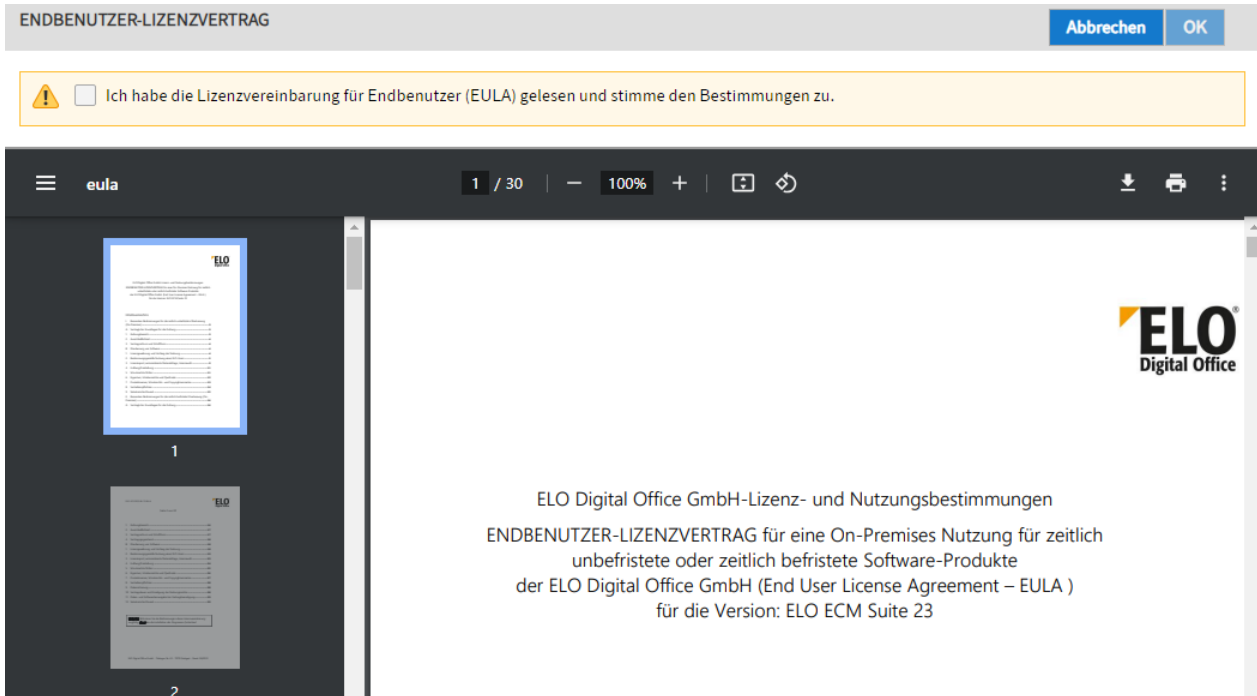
ENDBENUTZER-LIZENZVERTRAG

Abbrechen OK

Ich habe die Lizenzvereinbarung für Endbenutzer (EULA) gelesen und stimme den Bestimmungen zu.

eula

1 / 30

100%

1

2

ELO
Digital Office

ELO Digital Office GmbH-Lizenz- und Nutzungsbestimmungen

ENDBENUTZER-LIZENZVERTRAG für eine On-Premises Nutzung für zeitlich unbefristete oder zeitlich befristete Software-Produkte der ELO Digital Office GmbH (End User License Agreement – EULA ) für die Version: ELO ECM Suite 23